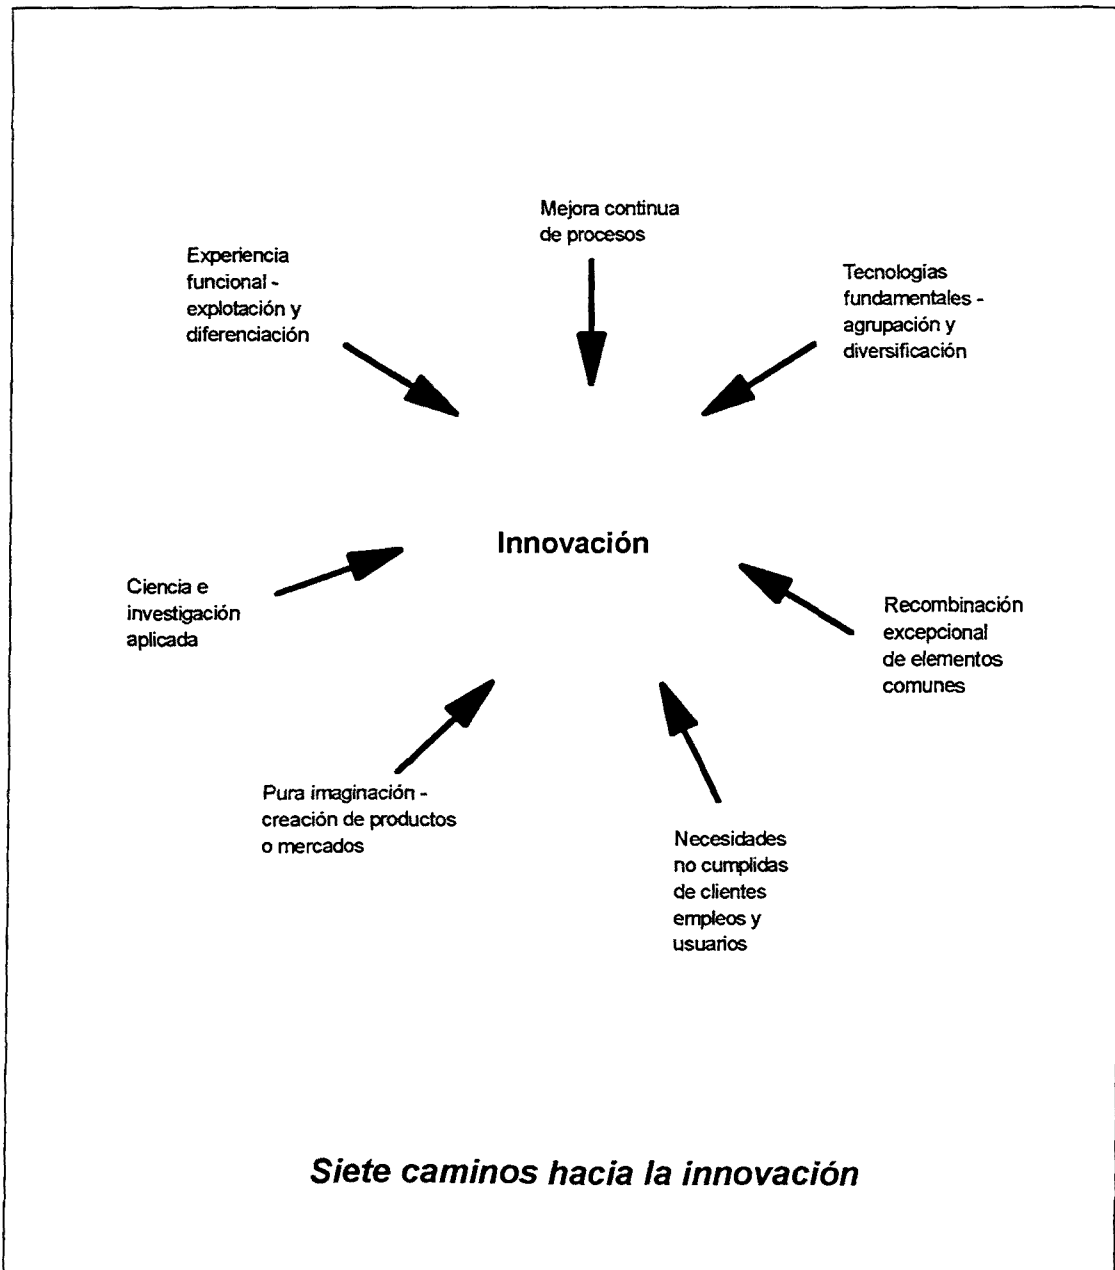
Mejora continua de procesos

Experiencia funcional - explotación y diferenciación

Tecnologías fundamentales - agrupación y diversificación

Innovación

Ciencia e investigación aplicada

Recombinación excepcional de elementos comunes

Pura imaginación - creación de productos o mercados

Necesidades no cumplidas de clientes empleos y usuarios

Siete caminos hacia la innovación